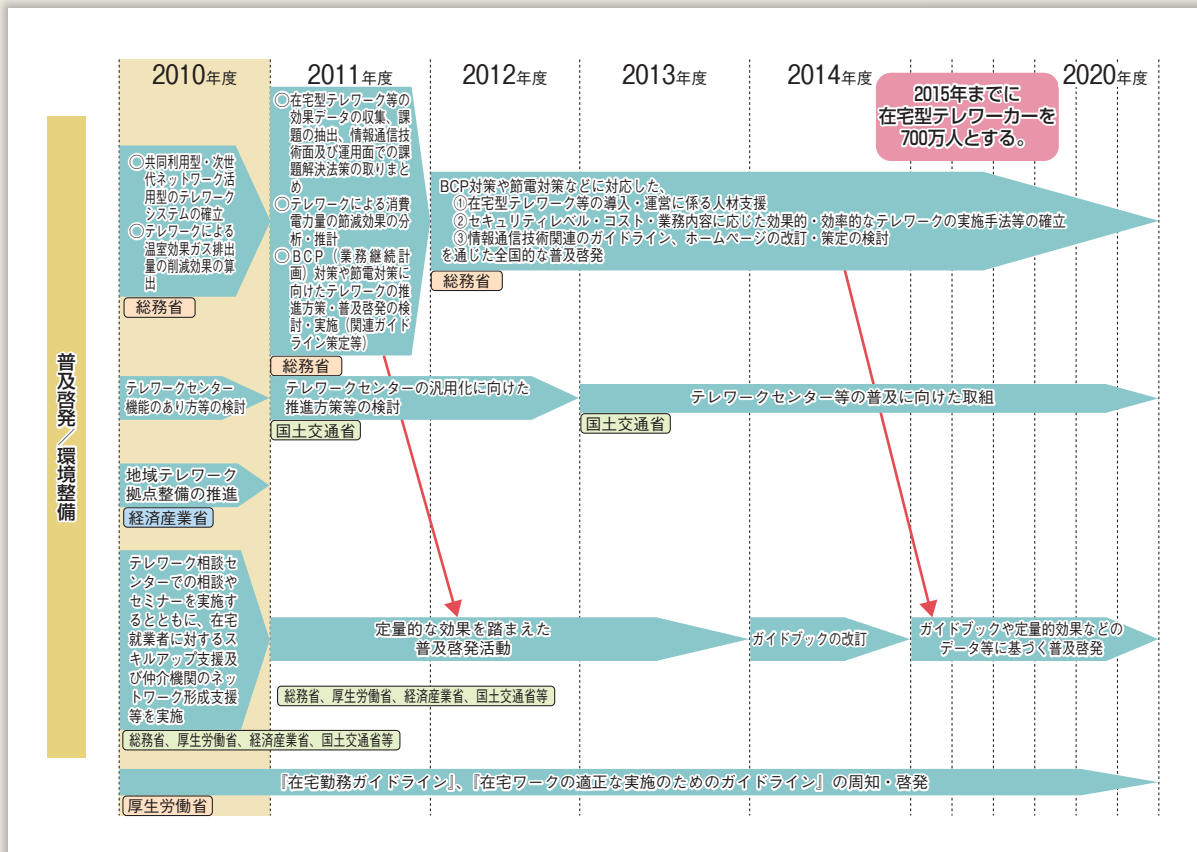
2010年度

2011年度

2012年度

2013年度

2014年度

2015年までに在宅型テレワーカーを700万人とする。

2020年度

普及啓発／環境整備

◎共同利用型・次世代ネットワーク活用型のテレワークシステムの確立
◎テレワークによる温室効果ガス排出量の削減効果の算出

総務省

◎在宅型テレワーク等の効果データの収集、課題の抽出、情報通信技術面及び運用面での課題解決法策の取りまとめ
◎テレワークによる消費電力量の節減効果の分析・推計
◎BCP（業務継続計画）対策や節電対策に向けたテレワークの推進方策・普及啓発の検討・実施（関連ガイドライン策定等）

総務省

BCP対策や節電対策などに対応した、
①在宅型テレワーク等の導入・運営に係る人材支援
②セキュリティレベル・コスト・業務内容に応じた効果的・効率的なテレワークの実施手法等の確立
③情報通信技術関連のガイドライン、ホームページの改訂・策定の検討
を通じた全国的な普及啓発

総務省

テレワークセンター機能のあり方等の検討

テレワークセンターの汎用化に向けた推進方策等の検討

国土交通省

テレワークセンター等の普及に向けた取組

国土交通省

地域テレワーク拠点整備の推進

経済産業省

テレワーク相談センターでの相談やセミナーを実施するとともに、在宅就業者に対するスキルアップ支援及び仲介機関のネットワーク形成支援等を実施

総務省、厚生労働省、経済産業省、国土交通省等

定量的な効果を踏まえた普及啓発活動

総務省、厚生労働省、経済産業省、国土交通省等

ガイドブックの改訂

ガイドブックや定量的効果などのデータ等に基づく普及啓発

『在宅勤務ガイドライン』、『在宅ワークの適正な実施のためのガイドライン』の周知・啓発

厚生労働省